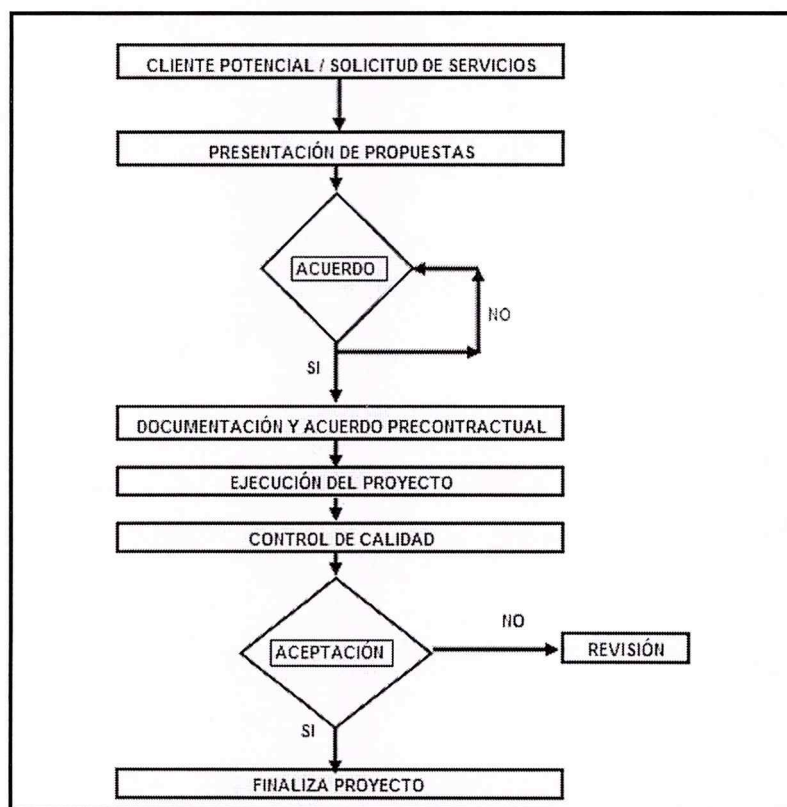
CLIENTE POTENCIAL / SOLICITUD DE SERVICIOS

PRESENTACIÓN DE PROPUESTAS

ACUERDO

NO

SI

DOCUMENTACIÓN Y ACUERDO PRECONTRACTUAL

EJECUCIÓN DEL PROYECTO

CONTROL DE CALIDAD

ACEPTACIÓN

NO

REVISIÓN

SI

FINALIZA PROYECTO